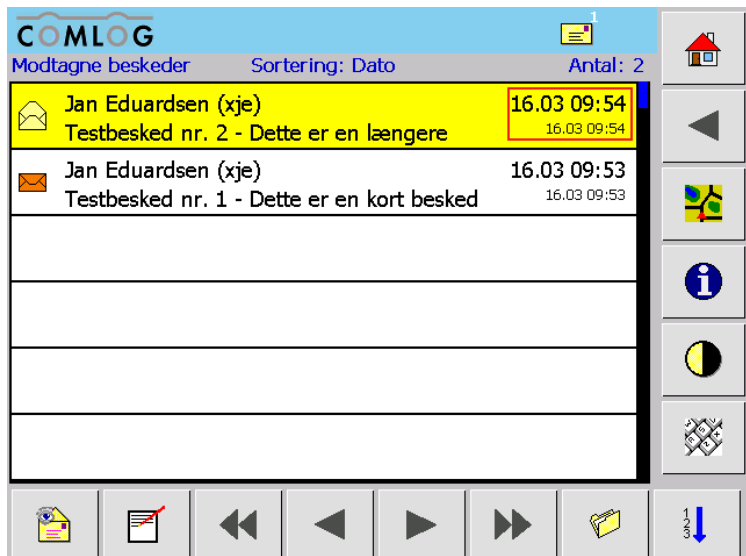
COMLOG

1

Modtagne beskeder Sortering: Dato Antal: 2

Jan Eduardsen (xje) 16.03 09:54
Testbesked nr. 2 - Dette er en længere 16.03 09:54

Jan Eduardsen (xje) 16.03 09:53
Testbesked nr. 1 - Dette er en kort besked 16.03 09:53

1
2
3